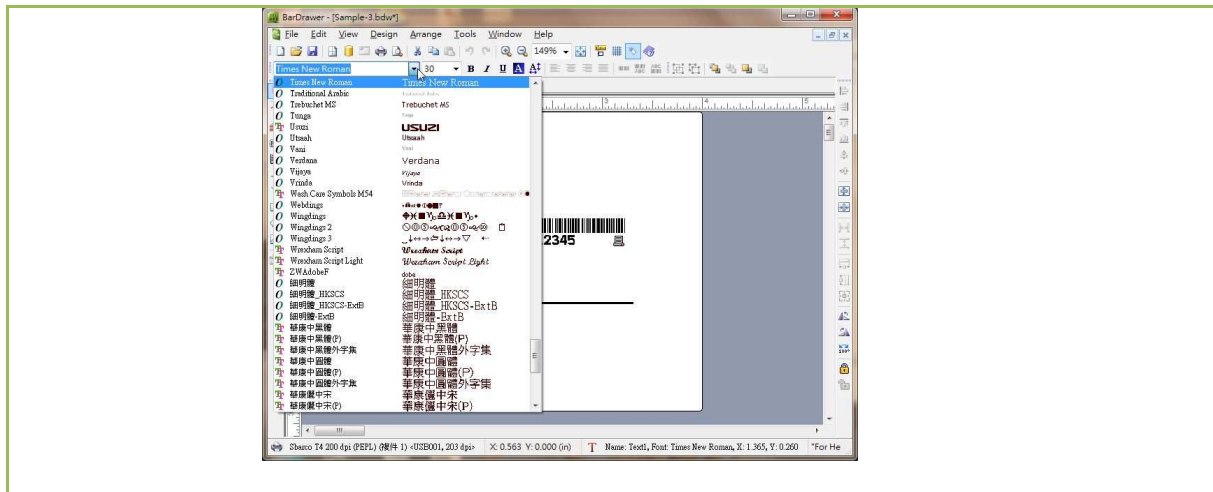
BarDrawer - [Sample-3.bdw*]

File Edit View Design Arrange Tools Window Help

149%

Times New Roman 30 B I U A

| Font | Preview |
|---|---|
| Times New Roman | Times New Roman |
| Traditional Arabic | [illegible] |
| Trebuchet MS | Trebuchet MS |
| Tunga | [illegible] |
| Usuzi | USUZI |
| Utsaah | Utsaah |
| Vani | Vani |
| Verdana | Verdana |
| Vijaya | Vijaya |
| Vrinda | Vrinda |
| Wash Care Symbols M54 | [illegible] |
| Webdings | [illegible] |
| Wingdings | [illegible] |
| Wingdings 2 | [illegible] |
| Wingdings 3 | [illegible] |
| Wrexham Script | Wrexham Script |
| Wrexham Script Light | Wrexham Script Light |
| ZWAdobeF | dobe |
| 細明體 | 細明體 |
| 細明體_HKSCS | 細明體_HKSCS |
| 細明體_HKSCS-ExtB | 細明體_HKSCS-ExtB |
| 細明體-ExtB | 細明體-ExtB |
| 華康中黑體 | 華康中黑體 |
| 華康中黑體(P) | 華康中黑體(P) |
| 華康中黑體外字集 | 華康中黑體外字集 |
| 華康中圓體 | 華康中圓體 |
| 華康中圓體(P) | 華康中圓體(P) |
| 華康中圓體外字集 | 華康中圓體外字集 |
| 華康儷中宋 | 華康儷中宋 |
| 華康儷中宋(P) | 華康儷中宋(P) |

2345

Sbarco T4 200 dpi (PEPL) (複件 1) <USB001, 203 dpi> X: 0.563 Y: 0.000 (in) Name: Text1, Font: Times New Roman, X: 1.365, Y: 0.260 "For He